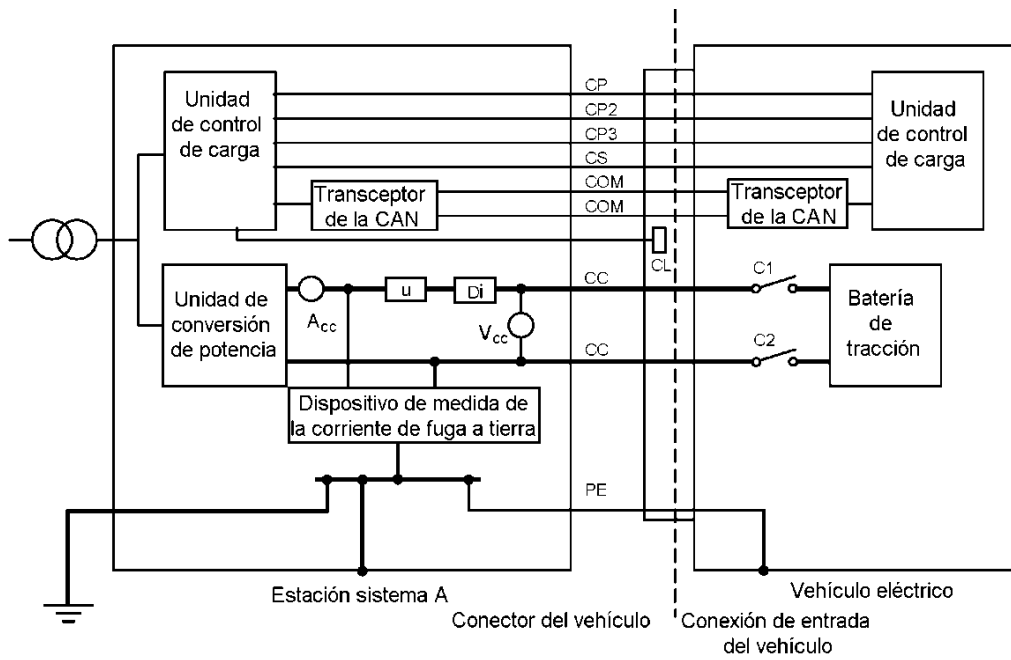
Unidad de control de carga

CP
CP2
CP3
CS
COM
COM

Unidad de control de carga

Transceptor de la CAN

Transceptor de la CAN

CL

Unidad de conversión de potencia

$A_{cc}$

u

Di

CC

C1

$V_{cc}$

CC

C2

Batería de tracción

Dispositivo de medida de la corriente de fuga a tierra

PE

Estación sistema A

Vehículo eléctrico

Conector del vehículo

Conexión de entrada del vehículo